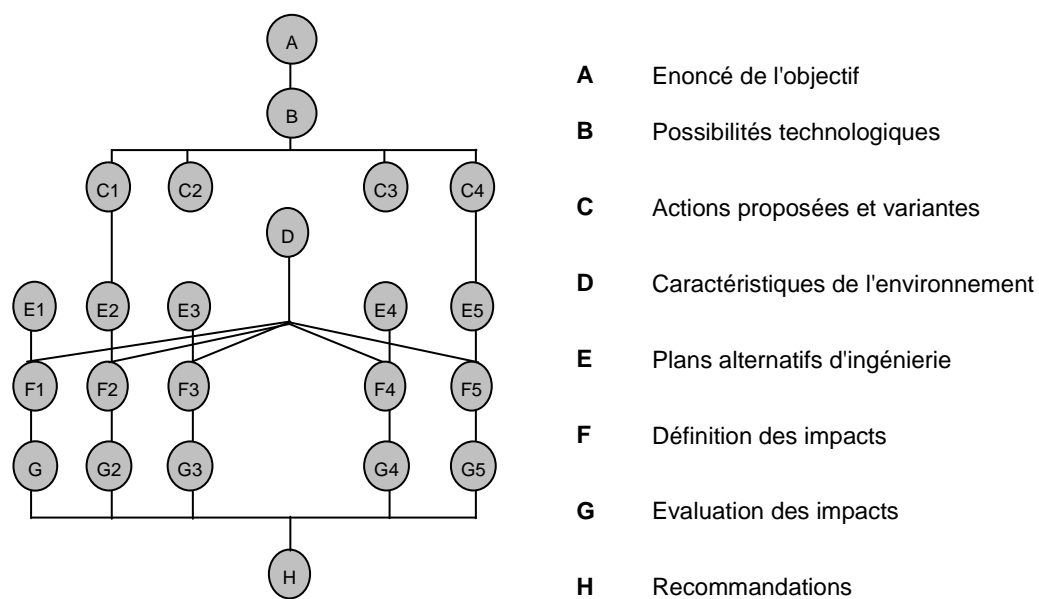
A

B

C1 C2 C3 C4

D

E1 E2 E3 E4 E5

F1 F2 F3 F4 F5

G G2 G3 G4 G5

H

**A** Enoncé de l'objectif

**B** Possibilités technologiques

**C** Actions proposées et variantes

**D** Caractéristiques de l'environnement

**E** Plans alternatifs d'ingénierie

**F** Définition des impacts

**G** Evaluation des impacts

**H** Recommandations